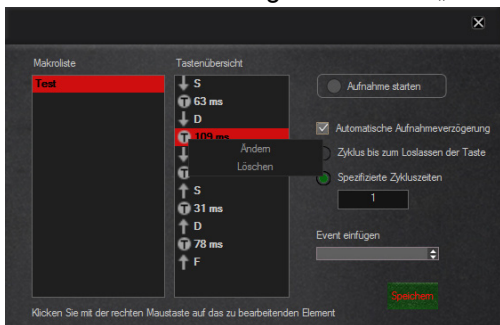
Makroliste
Test

Tastenübersicht
S
63 ms
D
109 ms
Ändern
Löschen
S
31 ms
D
78 ms
F

Aufnahme starten

Automatische Aufnahmeverzögerung
Zyklus bis zum Loslassen der Taste
Spezifizierte Zykluszeiten
1

Event einfügen

Speichern

Klicken Sie mit der rechten Maustaste auf das zu bearbeitenden Element